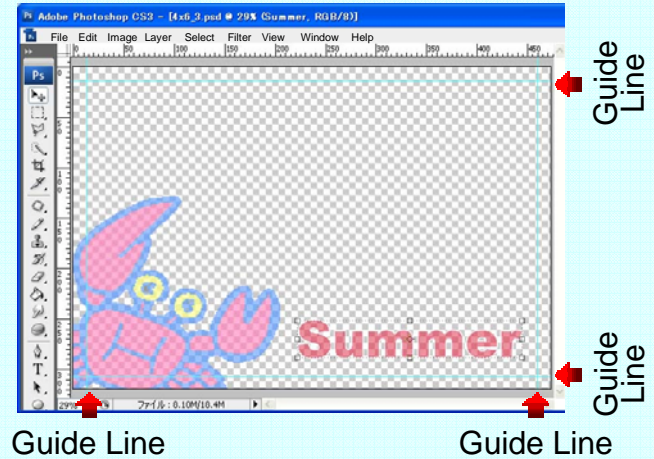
Adobe Photoshop CS3 - [4x6_3.psd @ 29% (Summer, RGB/8)]

File Edit Image Layer Select Filter View Window Help

Ps

T

Summer

29% ファイル : 0.10M/10.4M

Guide Line

Guide Line

Guide Line

Guide Line